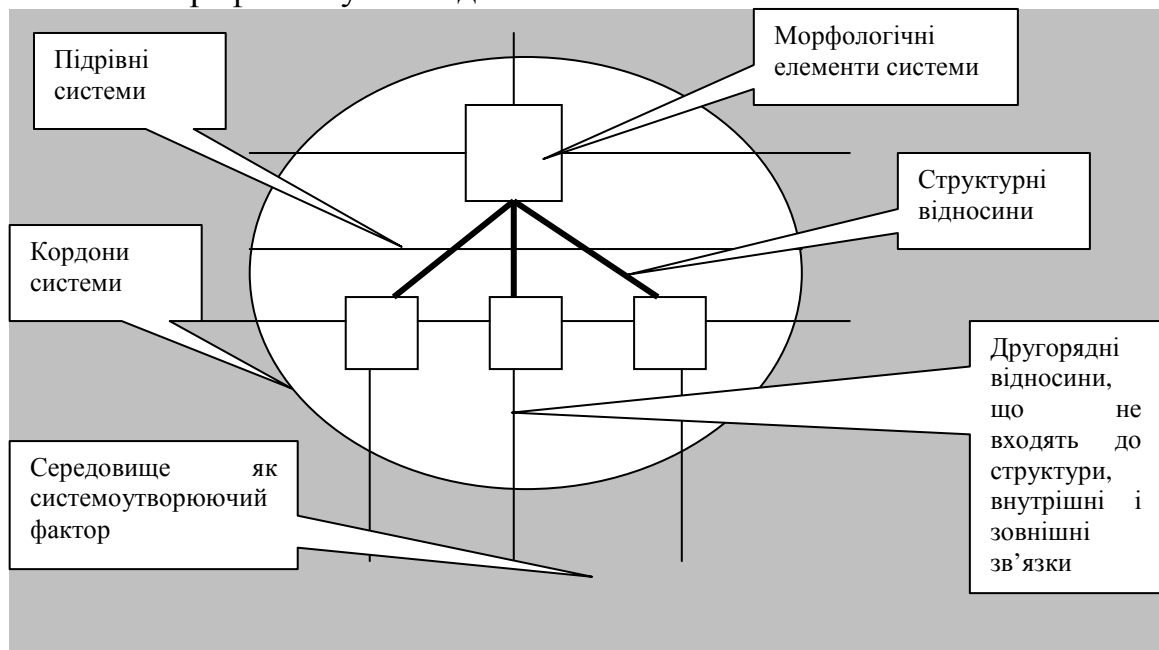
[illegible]

Підрівні системи

Морфологічні елементи системи

Структурні відносини

Кордони системи

Другорядні відносини, що не входять до структури, внутрішні і зовнішні зв’язки

Середовище як системоутворюючий фактор